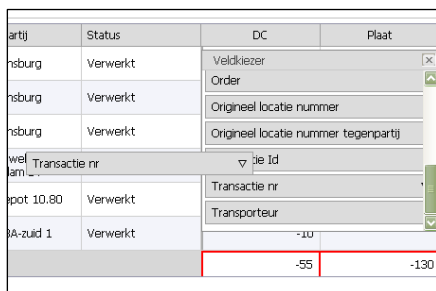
| artij | Status | DC | Plaat |
|---|---|---|---|
| nsburg | Verwerkt | | |
| nsburg | Verwerkt | | |
| nsburg | Verwerkt | | |
| wel lam | | | |
| epot 10.80 | Verwerkt | | |
| 3A-zuid 1 | Verwerkt | -10 | |
| | | -55 | -130 |

Veldkiezer

Order

Origineel locatie nummer

Origineel locatie nummer tegenpartij

ie Id

Transactie nr

Transporteur

Transactie nr